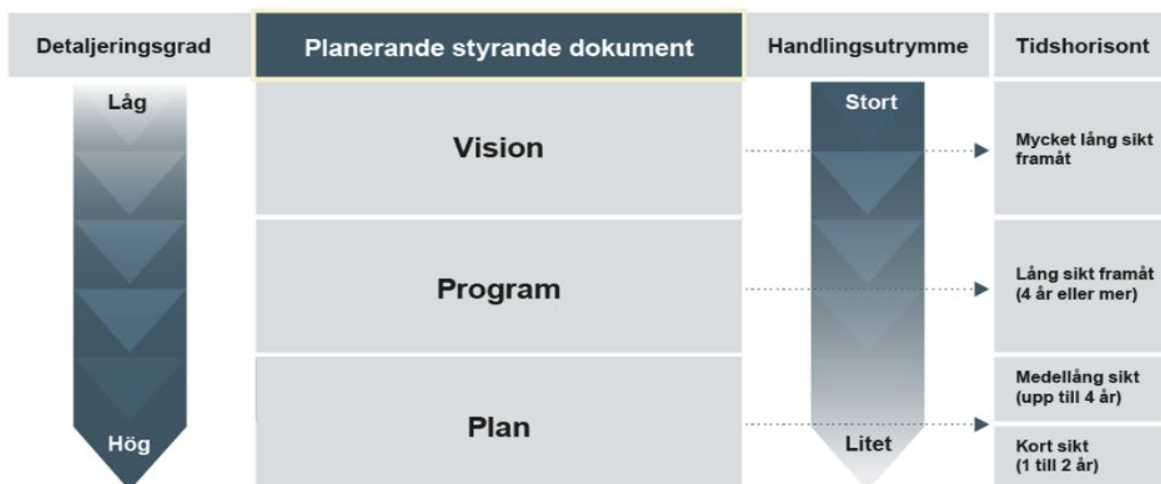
| Detaljeringsgrad | Planerande styrande dokument | Handlingsutrymme | Tidshorisont |
|---|---|---|---|
| Låg | Vision | Stort | Mycket lång sikt framåt |
| | Program | | Lång sikt framåt (4 år eller mer) |
| Hög | Plan | Litet | Medellång sikt (upp till 4 år) |
| | | | Kort sikt (1 till 2 år) |